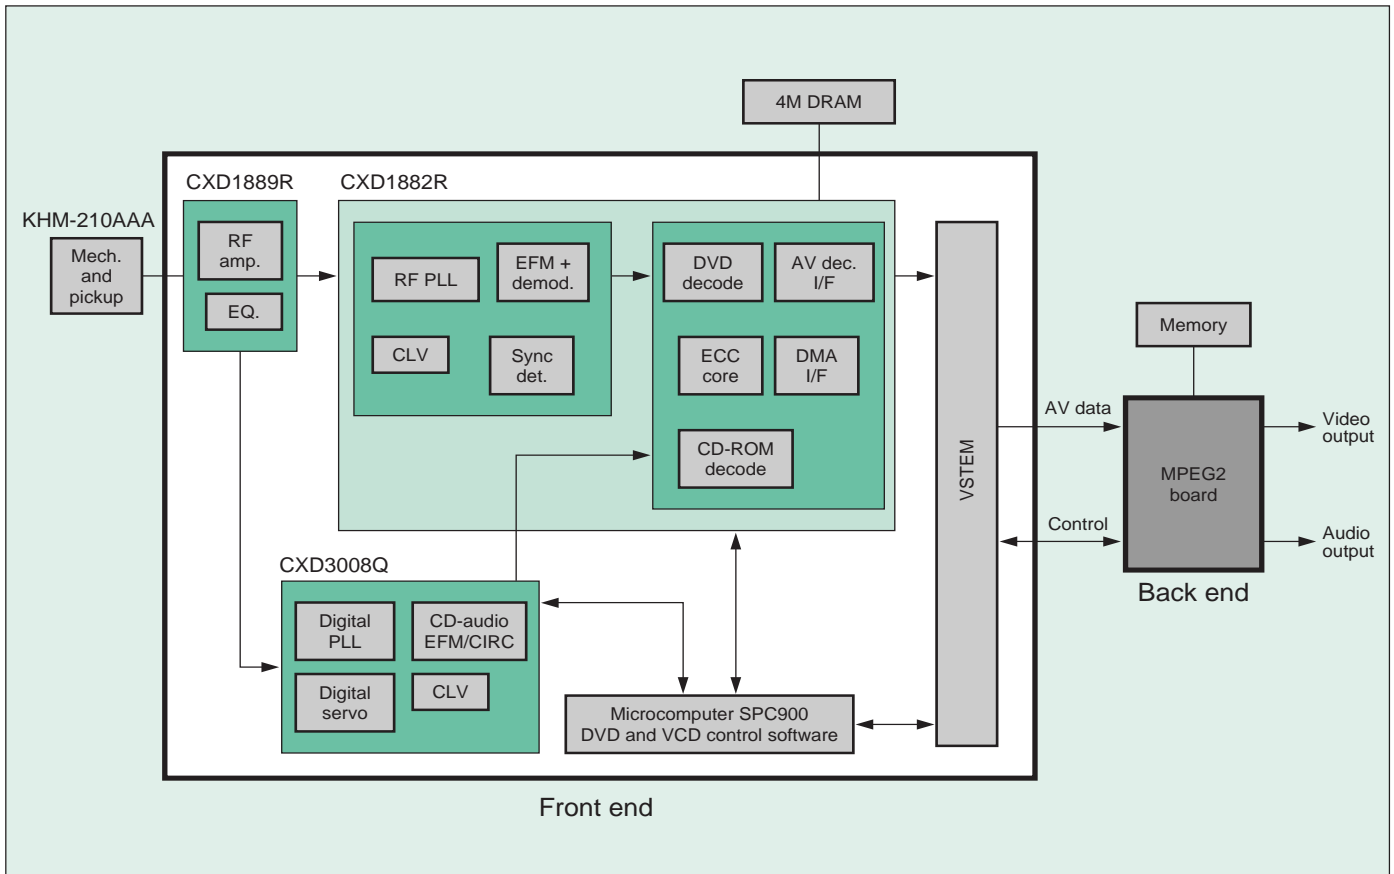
4M DRAM

CXD1889R

CXD1882R

KHM-210AAA

Mech. and pickup

RF amp.

EQ.

RF PLL

EFM + demod.

CLV

Sync det.

DVD decode

AV dec. I/F

ECC core

DMA I/F

CD-ROM decode

VSTEM

Memory

AV data

MPEG2 board

Video output

Control

Audio output

Back end

CXD3008Q

Digital PLL

CD-audio EFM/CIRC

Digital servo

CLV

Microcomputer SPC900 DVD and VCD control software

Front end